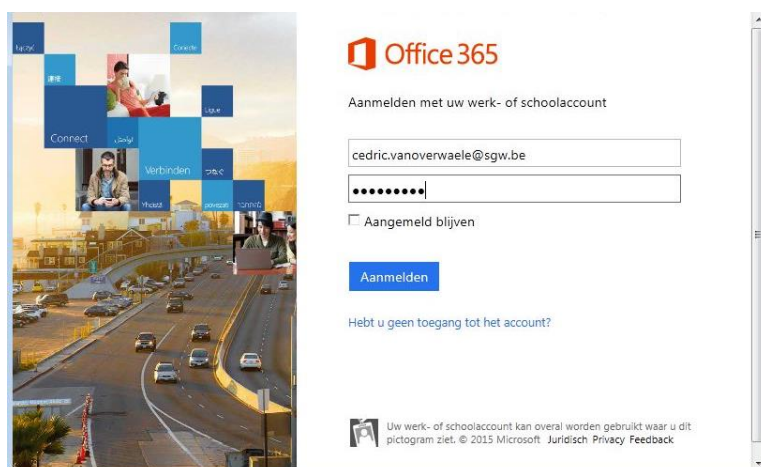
Connect

Verbinden

Office 365

Aanmelden met uw werk- of schoolaccount

cedric.vanoverwaele@sgw.be

•••••••••

Aangemeld blijven

Aanmelden

Hebt u geen toegang tot het account?

Uw werk- of schoolaccount kan overal worden gebruikt waar u dit pictogram ziet. © 2015 Microsoft Juridisch Privacy Feedback